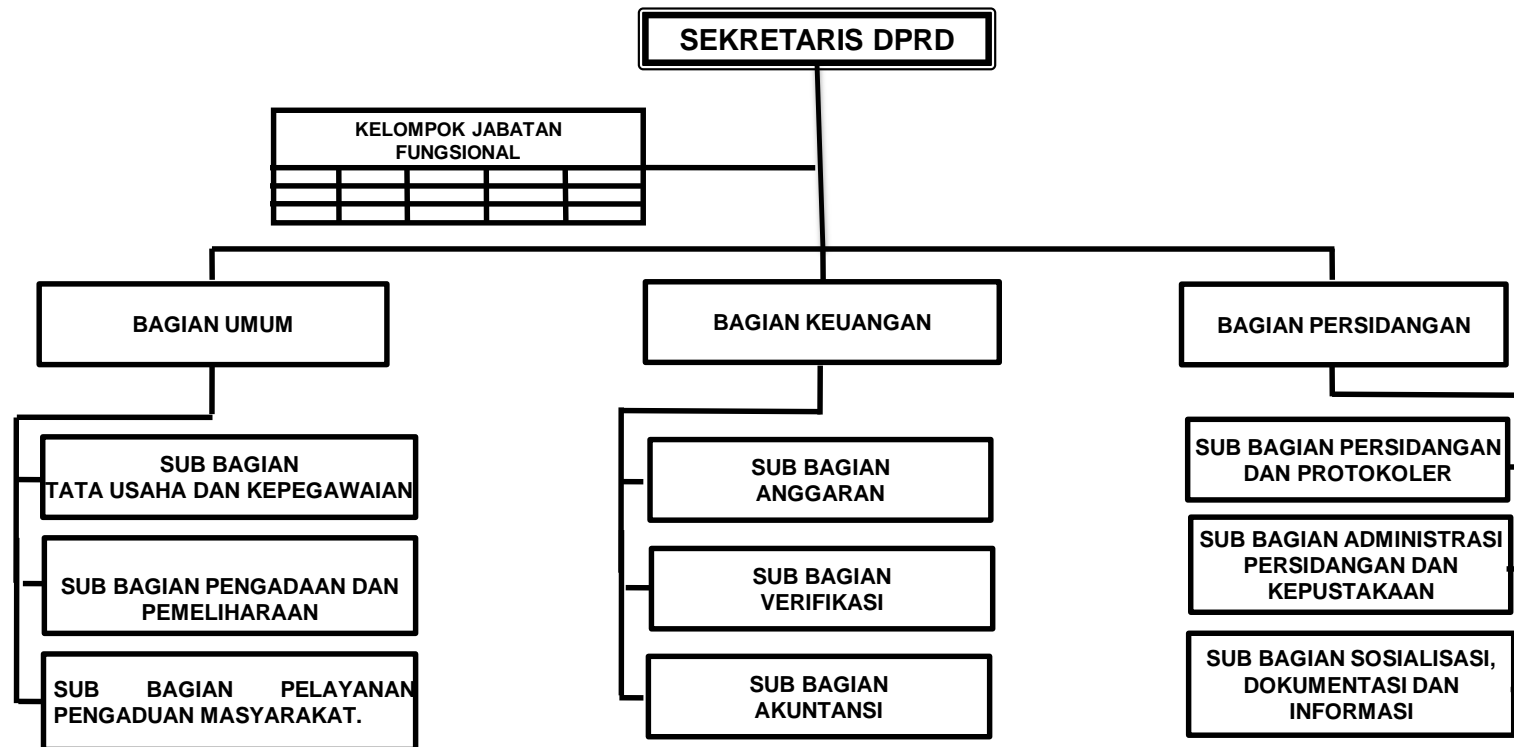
SEKRETARIS DPRD

KELOMPOK JABATAN FUNGSIONAL

BAGIAN UMUM

BAGIAN KEUANGAN

BAGIAN PERSIDANGAN

SUB BAGIAN TATA USAHA DAN KEPEGAWAIAN

SUB BAGIAN PENGADAAN DAN PEMELIHARAAN

SUB BAGIAN PELAYANAN PENGADUAN MASYARAKAT.

SUB BAGIAN ANGGARAN

SUB BAGIAN VERIFIKASI

SUB BAGIAN AKUNTANSI

SUB BAGIAN PERSIDANGAN DAN PROTOKOLER

SUB BAGIAN ADMINISTRASI PERSIDANGAN DAN KEPUSTAKAAN

SUB BAGIAN SOSIALISASI, DOKUMENTASI DAN INFORMASI